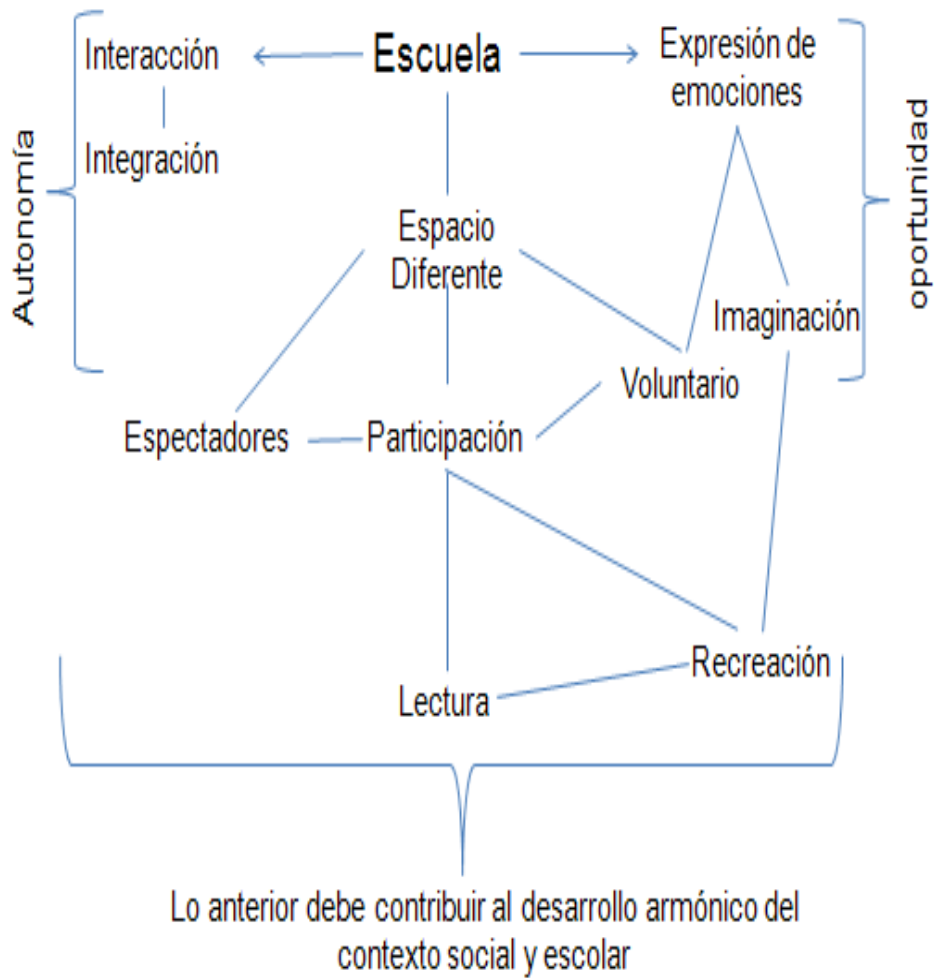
Interacción

Escuela

Expresión de emociones

Integración

Autonomía

oportunidad

Espacio Diferente

Imaginación

Voluntario

Espectadores

Participación

Recreación

Lectura

Lo anterior debe contribuir al desarrollo armónico del contexto social y escolar